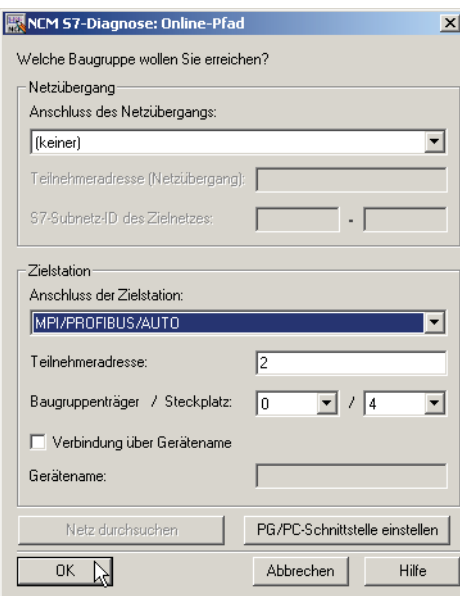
NCM S7-Diagnose: Online-Pfad

×

Welche Baugruppe wollen Sie erreichen?

Netzübergang

Anschluss des Netzübergangs:

(keiner)

Teilnehmeradresse (Netzübergang):

S7-Subnetz-ID des Zielnetzes:

-

Zielstation

Anschluss der Zielstation:

MPI/PROFIBUS/AUTO

Teilnehmeradresse:

2

Baugruppenträger / Steckplatz:

0

/

4

Verbindung über Gerätename

Gerätename:

Netz durchsuchen

PG/PC-Schnittstelle einstellen

OK

Abbrechen

Hilfe